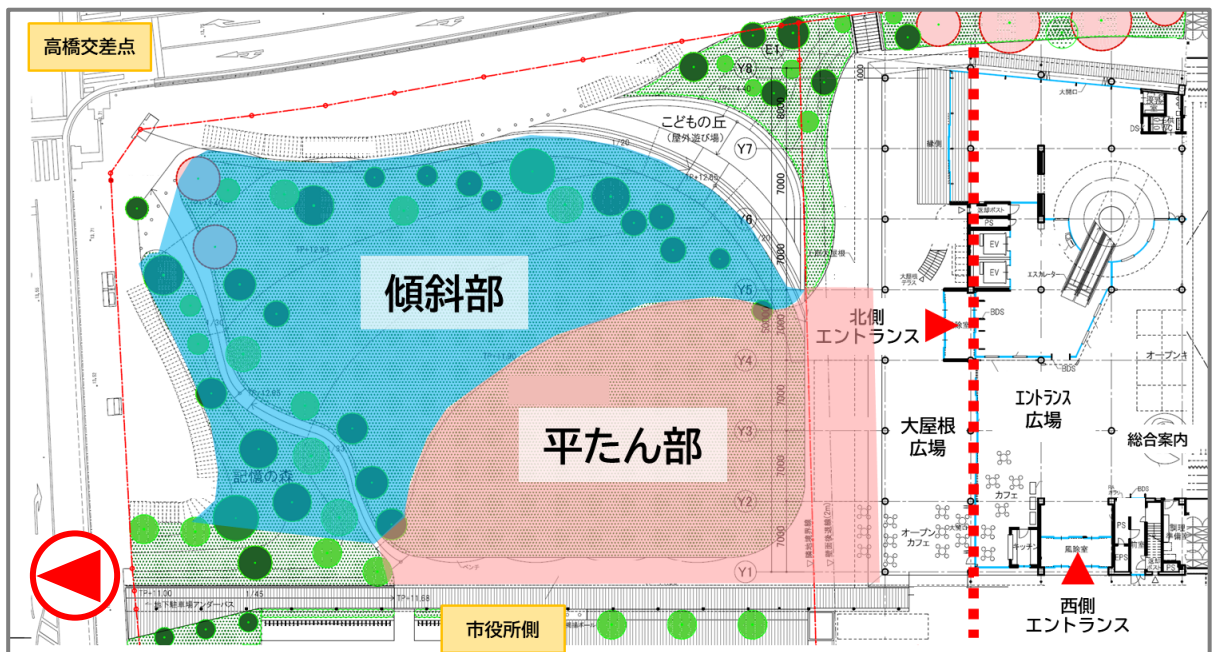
高橋交差点

こどもの丘
(屋外遊び場)

傾斜部

平たん部

記憶の森

北側
エントランス

大屋根
広場

エントランス
広場

総合案内

カフェ

オープン
カフェ

キッチン

風除室

西側
エントランス

市役所側

Y8
Y7
Y6
Y5
Y4
Y3
Y2
Y1

EV
EV

エスカレーター

BDS

PS

7000
7000
7000